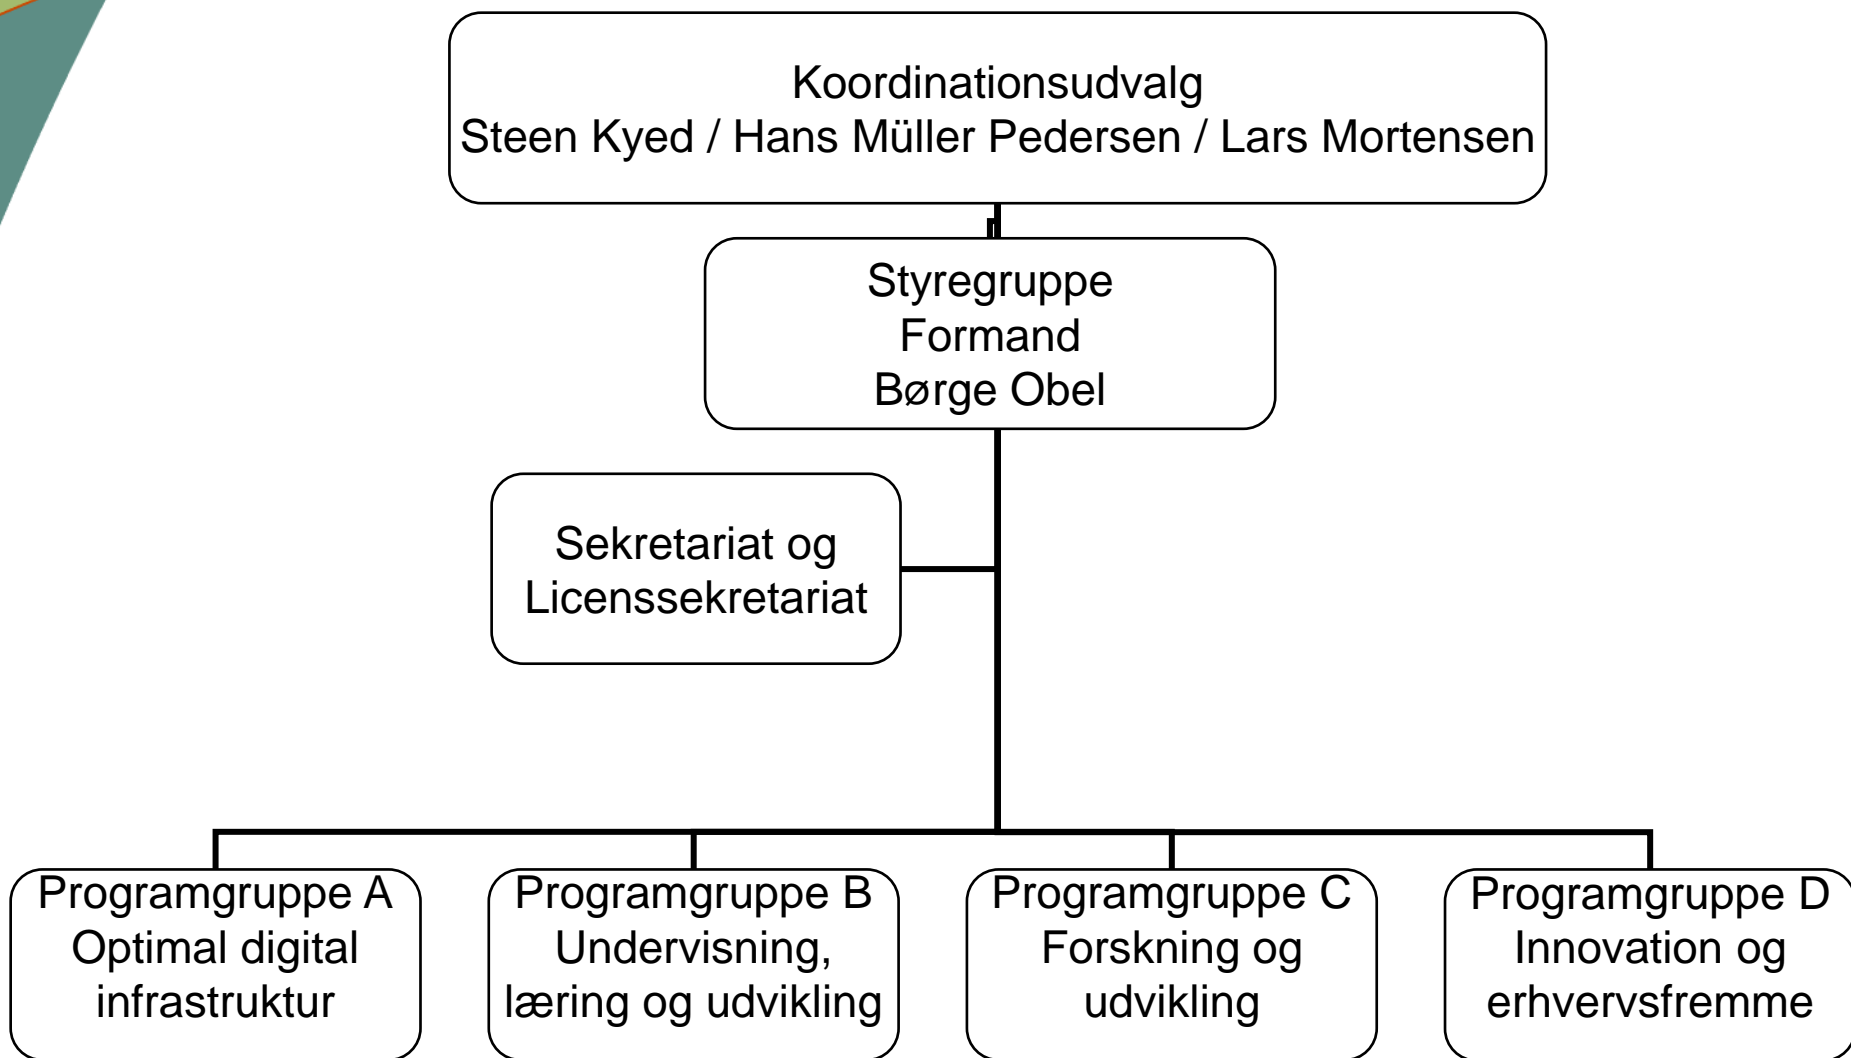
Koordinationsudvalg
Steen Kyed / Hans Müller Pedersen / Lars Mortensen

Styregruppe
Formand
Børge Obel

Sekretariat og
Licenssekretariat

Programgruppe A
Optimal digital
infrastruktur

Programgruppe B
Undervisning,
læring og udvikling

Programgruppe C
Forskning og
udvikling

Programgruppe D
Innovation og
erhvervsfremme